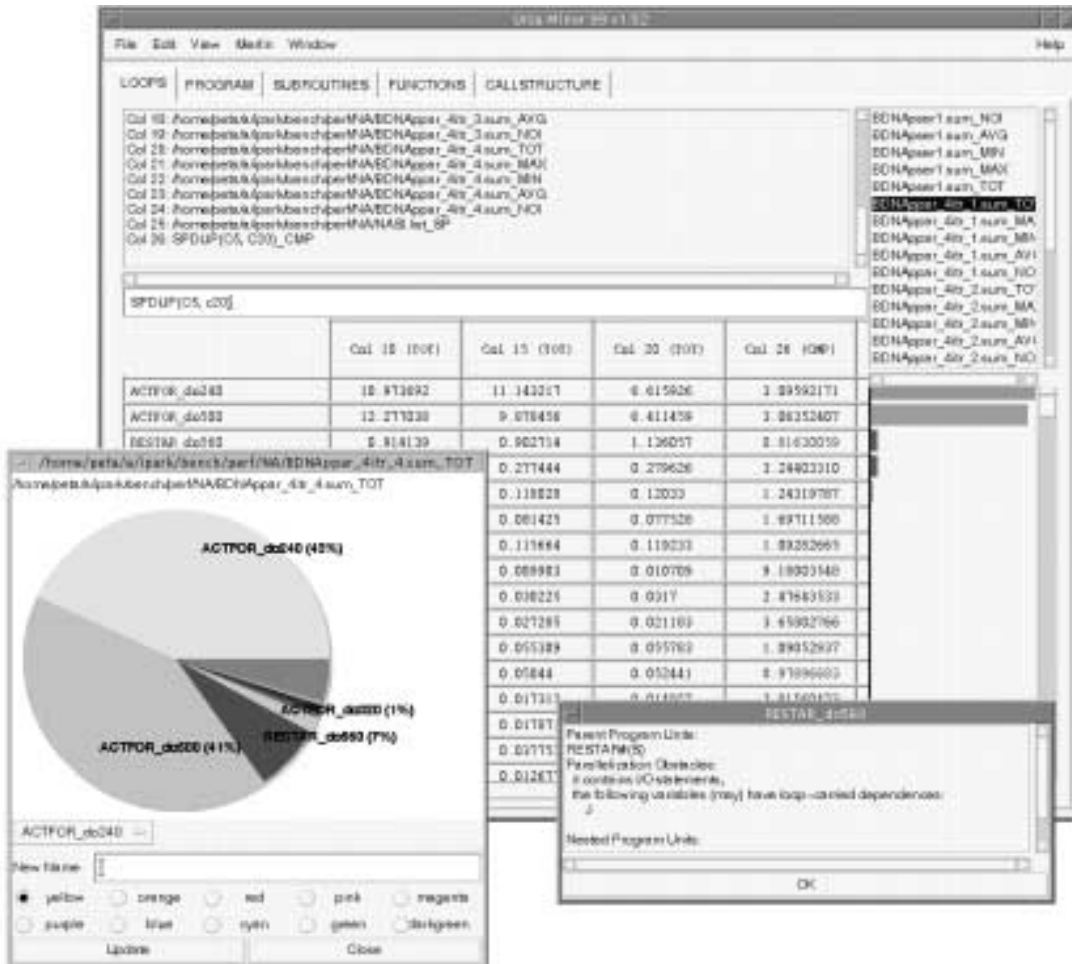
Ursa Minor 99 v1.52

File Edit View Merlin Window Help

LOOPS | PROGRAM | SUBROUTINES | FUNCTIONS | CALLSTRUCTURE

Col 18: /home/peta/u/ipark/bench/perf/NA/BDNAppar_4itr_3.sum_AVG
Col 19: /home/peta/u/ipark/bench/perf/NA/BDNAppar_4itr_3.sum_NOI
Col 20: /home/peta/u/ipark/bench/perf/NA/BDNAppar_4itr_4.sum_TOT
Col 21: /home/peta/u/ipark/bench/perf/NA/BDNAppar_4itr_4.sum_MAX
Col 22: /home/peta/u/ipark/bench/perf/NA/BDNAppar_4itr_4.sum_MIN
Col 23: /home/peta/u/ipark/bench/perf/NA/BDNAppar_4itr_4.sum_AVG
Col 24: /home/peta/u/ipark/bench/perf/NA/BDNAppar_4itr_4.sum_NOI
Col 25: /home/peta/u/ipark/bench/perf/NA/NAS.list_SP
Col 26: SPDUP(C5, C20)_CMP

BDNAppar1.sum_NOI
BDNAppar1.sum_AVG
BDNAppar1.sum_MIN
BDNAppar1.sum_MAX
BDNAppar1.sum_TOT
BDNAppar_4itr_1.sum_TOT
BDNAppar_4itr_1.sum_MA
BDNAppar_4itr_1.sum_MI
BDNAppar_4itr_1.sum_AV
BDNAppar_4itr_1.sum_NO
BDNAppar_4itr_2.sum_TOT
BDNAppar_4itr_2.sum_MA
BDNAppar_4itr_2.sum_MI
BDNAppar_4itr_2.sum_AV
BDNAppar_4itr_2.sum_NO

SPDUP(C5, c20)

| | Col 10 (TOT) | Col 15 (TOT) | Col 20 (TOT) | Col 26 (CMP) |
|---|---|---|---|---|
| ACTFOR_do240 | 10.973092 | 11.143217 | 0.615926 | 3.09592171 |
| ACTFOR_do500 | 12.271030 | 9.078456 | 0.411459 | 3.06352407 |
| RESTAR_do560 | 0.914139 | 0.902714 | 1.136057 | 0.01630059 |
| | | 0.277444 | 0.279626 | 3.24403310 |
| | | 0.118828 | 0.12033 | 1.24319787 |
| | | 0.081425 | 0.077528 | 1.69711580 |
| | | 0.115664 | 0.119233 | 1.09352665 |
| | | 0.089983 | 0.010709 | 9.10003140 |
| | | 0.030225 | 0.0317 | 2.07663533 |
| | | 0.027285 | 0.021103 | 3.65982766 |
| | | 0.055389 | 0.055763 | 1.09052937 |
| | | 0.05844 | 0.052441 | 0.97096603 |
| | | 0.017311 | 0.014022 | 1.01560171 |
| | | 0.01707 | | |
| | | 0.03771 | | |
| | | 0.01267 | | |

/home/peta/u/ipark/bench/perf/NA/BDNAppar_4itr_4.sum_TOT
/home/peta/u/ipark/bench/perf/NA/BDNAppar_4itr_4.sum_TOT

ACTFOR_do240 (45%)
ACTFOR_do300 (1%)
RESTAR_do560 (7%)
ACTFOR_do500 (41%)

ACTFOR_do240

New Name:

yellow orange red pink magenta
purple blue cyan green darkgreen

Update Close

RESTAR_do560

Parent Program Units:
RESTAR(8)
Parallelization Obstacles:
it contains I/O statements,
the following variables (may) have loop-carried dependences:
J

Nested Program Units:

OK